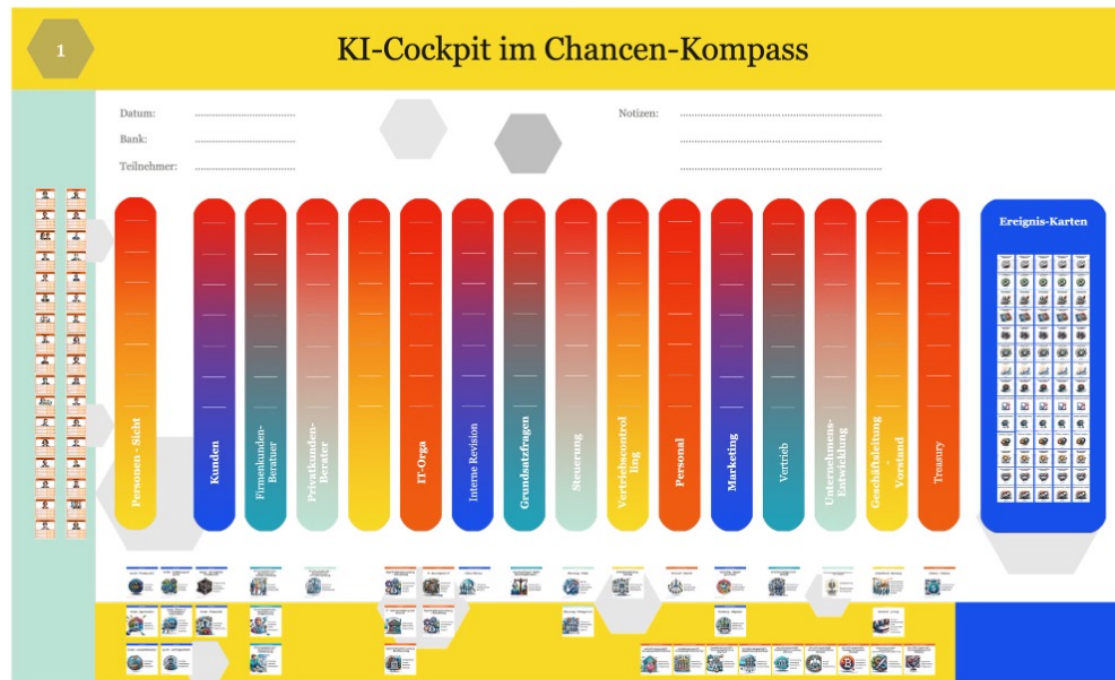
1

KI-Cockpit im Chancen-Kompass

Datum:

Bank:

Teilnehmer:

Notizen:

Personen - Sicht

Kunden

Firmenkunden-Beratuer

Privatkunden-Berater

IT-Orga

Interne Revision

Grundsatzfragen

Steuerung

Vertriebscontrolling

Personal

Marketing

Vertrieb

Unternehmens-Entwicklung

Geschäftsleitung - Vorstand

Treasury

Ereignis-Karten